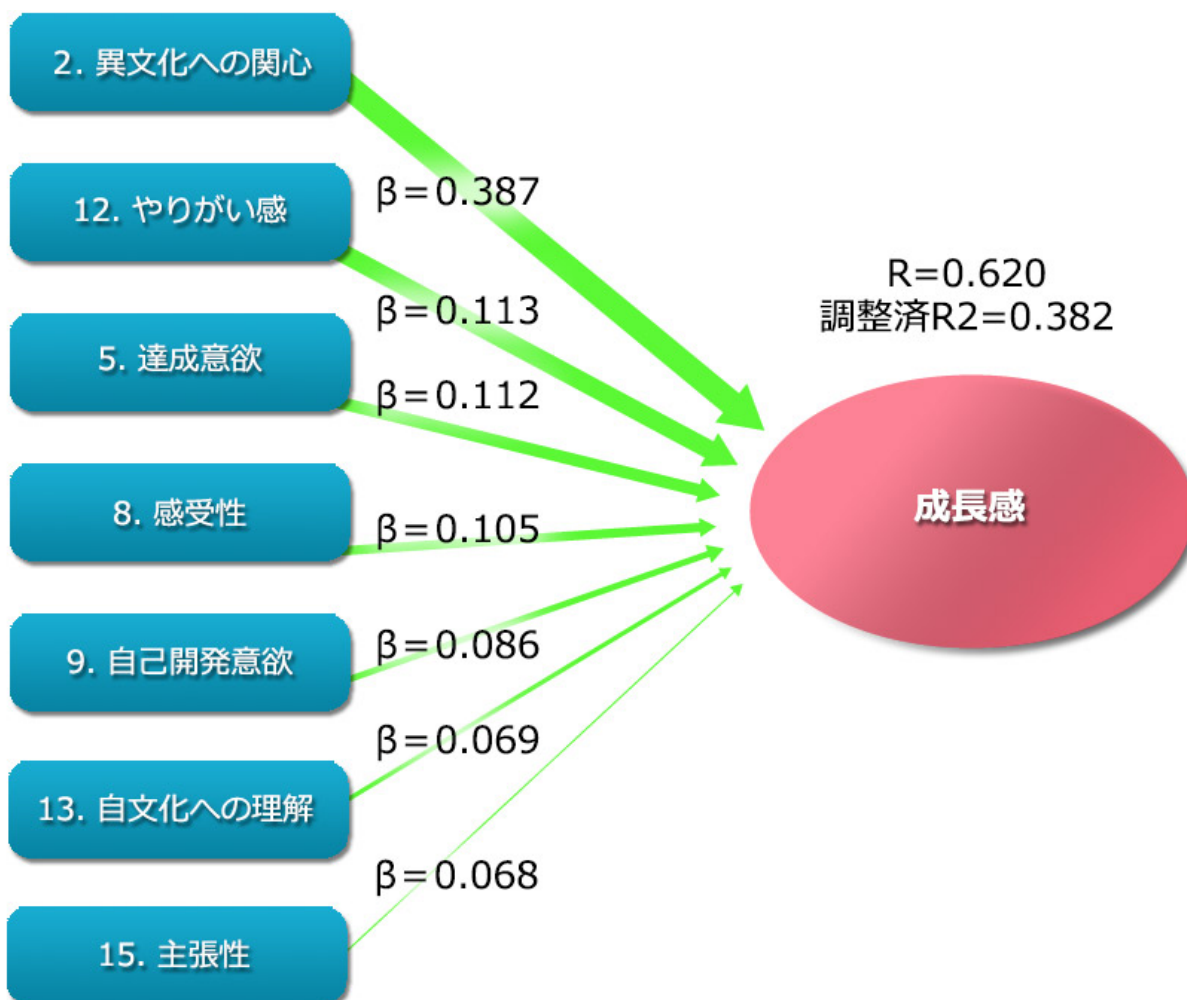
2. 異文化への関心

β＝0.387

12. やりがい感

β＝0.113

5. 達成意欲

β＝0.112

8. 感受性

β＝0.105

9. 自己開発意欲

β＝0.086

β＝0.069

13. 自文化への理解

β＝0.068

15. 主張性

R=0.620
調整済R2=0.382

成長感